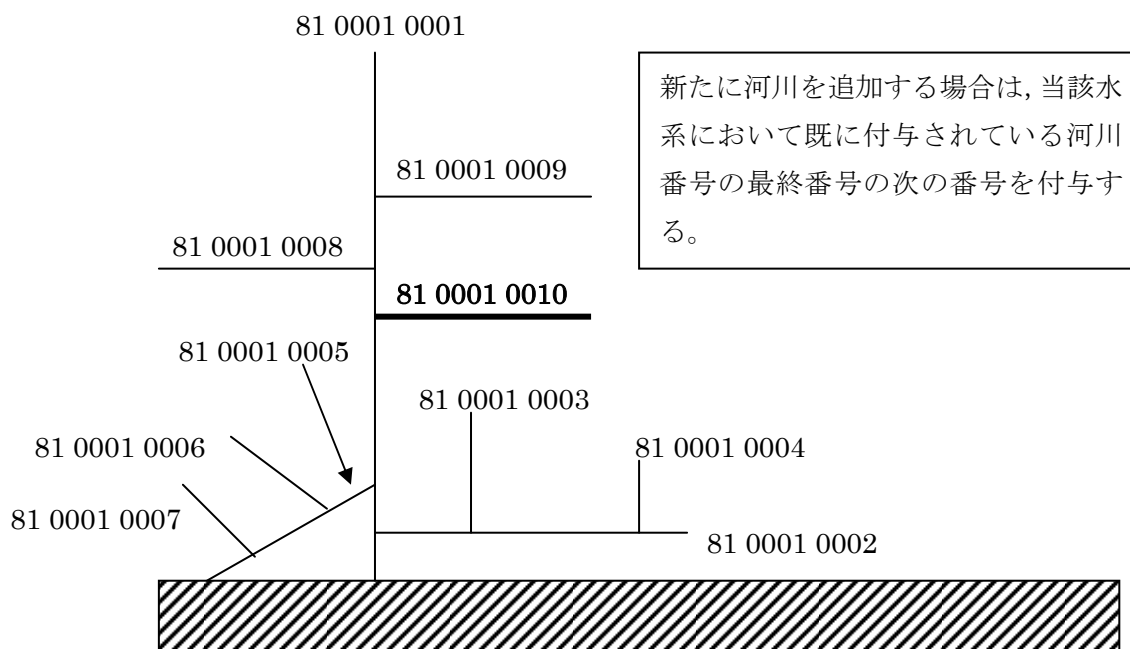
81 0001 0001

新たに河川を追加する場合は,当該水系において既に付与されている河川番号の最終番号の次の番号を付与する。

81 0001 0009

81 0001 0008

81 0001 0010

81 0001 0005

81 0001 0003

81 0001 0006

81 0001 0004

81 0001 0007

81 0001 0002